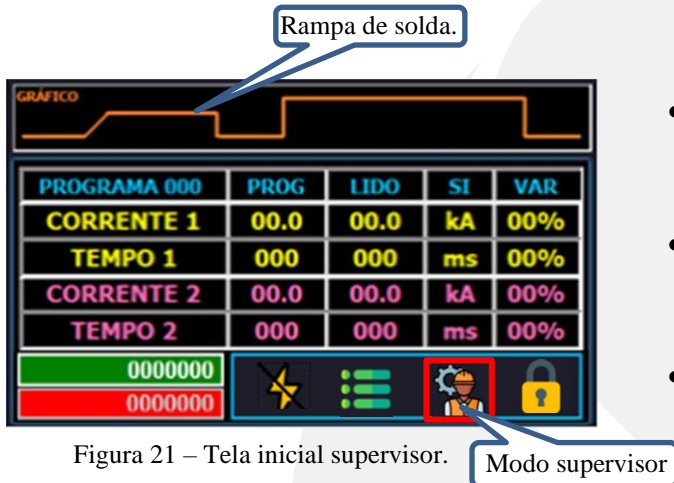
Rampa de solda.

GRÁFICO

| PROGRAMA 000 | PROG | LIDO | SI | VAR |
|---|---|---|---|---|
| CORRENTE 1 | 00.0 | 00.0 | kA | 00% |
| TEMPO 1 | 000 | 000 | ms | 00% |
| CORRENTE 2 | 00.0 | 00.0 | kA | 00% |
| TEMPO 2 | 000 | 000 | ms | 00% |

0000000
0000000

Figura 21 – Tela inicial supervisor.

Modo supervisor